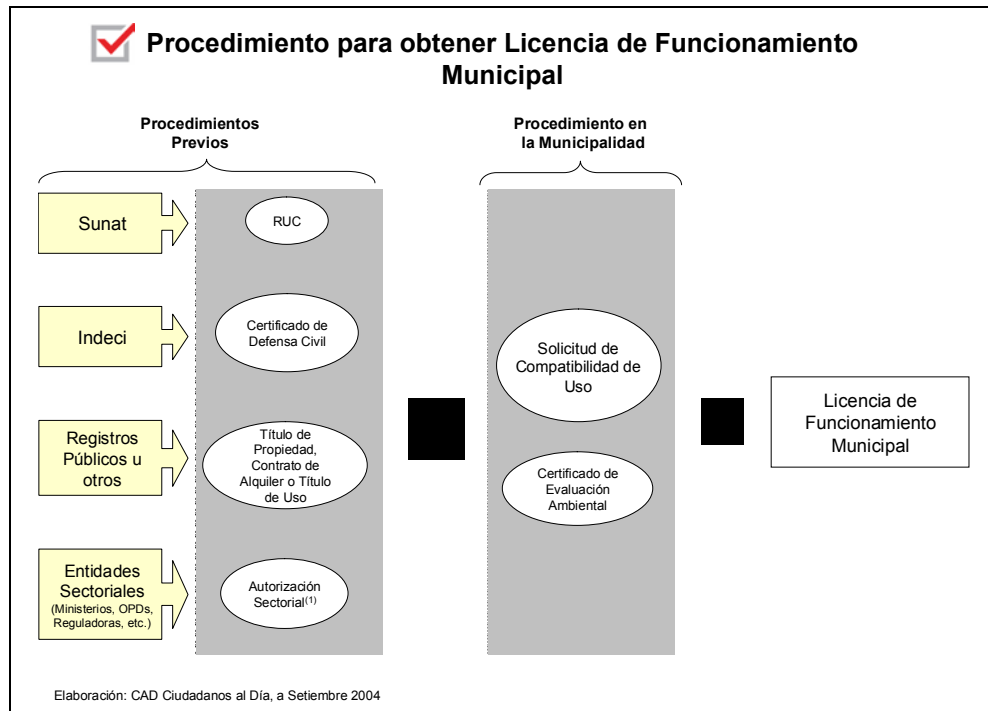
Procedimiento para obtener Licencia de Funcionamiento Municipal

Procedimientos Previos

Procedimiento en la Municipalidad

Sunat

RUC

Indeci

Certificado de Defensa Civil

Registros Públicos u otros

Título de Propiedad, Contrato de Alquiler o Título de Uso

Entidades Sectoriales (Ministerios, OPDs, Reguladoras, etc.)

Autorización Sectorial$^{(1)}$

Solicitud de Compatibilidad de Uso

Certificado de Evaluación Ambiental

Licencia de Funcionamiento Municipal

Elaboración: CAD Ciudadanos al Día, a Setiembre 2004